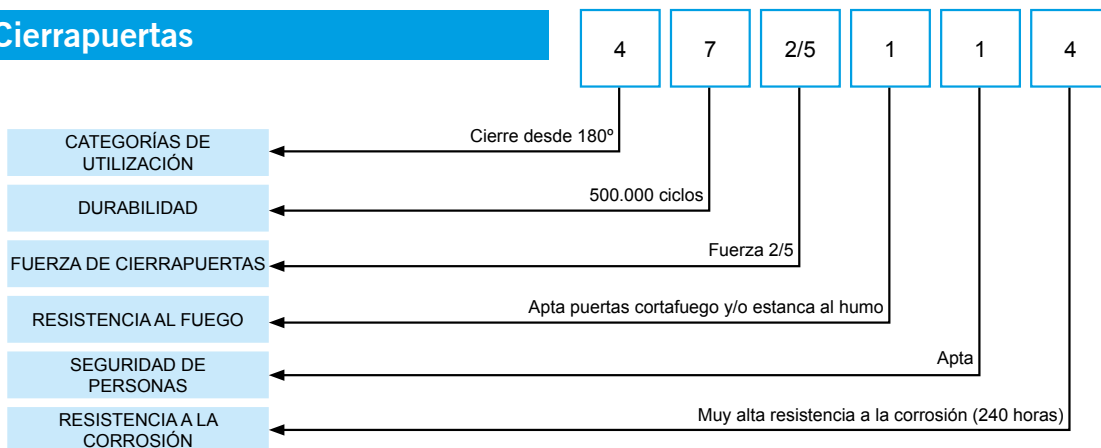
Cierrapuertas

| 4 | 7 | 2/5 | 1 | 1 | 4 |
|---|---|---|---|---|---|

CATEGORÍAS DE UTILIZACIÓN — Cierre desde 180º

DURABILIDAD — 500.000 ciclos

FUERZA DE CIERRAPUERTAS — Fuerza 2/5

RESISTENCIA AL FUEGO — Apta puertas cortafuego y/o estanca al humo

SEGURIDAD DE PERSONAS — Apta

RESISTENCIA A LA CORROSIÓN — Muy alta resistencia a la corrosión (240 horas)